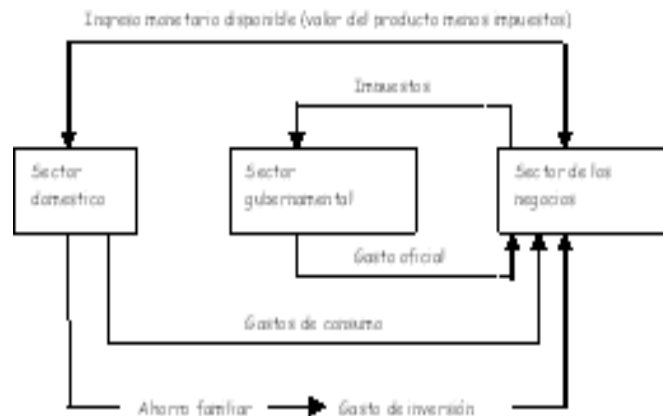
Ingreso monetario disponible (valor del producto menos impuestos)

Impuestos

Sector domestico

Sector gubernamental

Sector de los negocios

Gasto oficial

Gastos de consumo

Ahorro familiar

Gasto de inversión